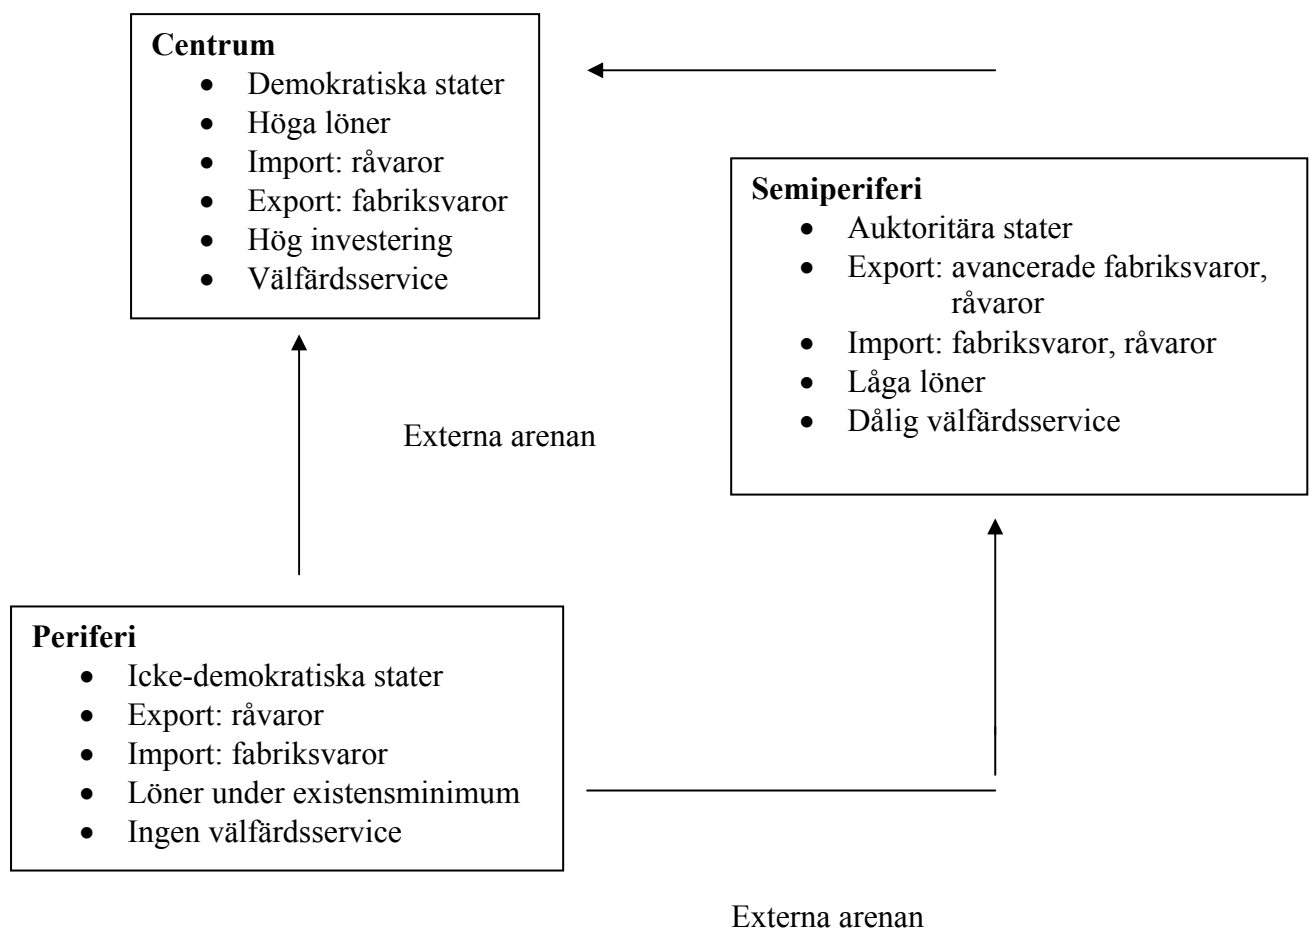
**Centrum**
- Demokratiska stater
- Höga löner
- Import: råvaror
- Export: fabriksvaror
- Hög investering
- Välfärdsservice

**Semiperiferi**
- Auktoritära stater
- Export: avancerade fabriksvaror, råvaror
- Import: fabriksvaror, råvaror
- Låga löner
- Dålig välfärdsservice

Externa arenan

**Periferi**
- Icke-demokratiska stater
- Export: råvaror
- Import: fabriksvaror
- Löner under existensminimum
- Ingen välfärdsservice

Externa arenan